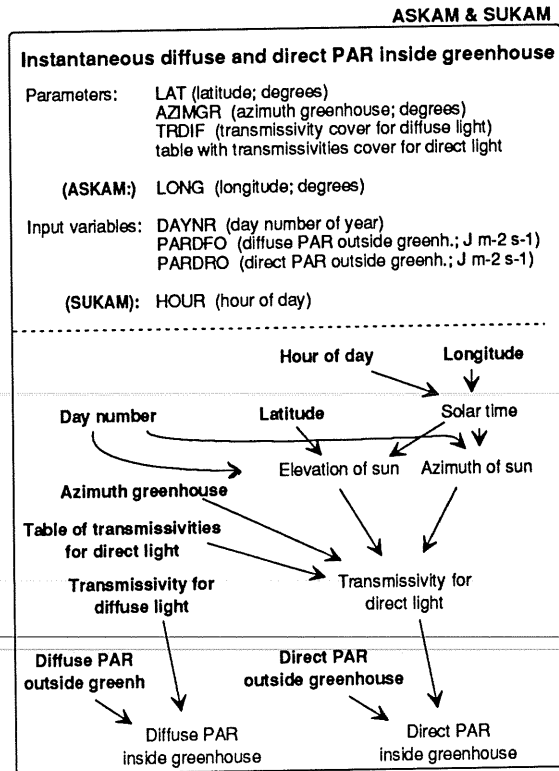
ASKAM & SUKAM

Instantaneous diffuse and direct PAR inside greenhouse

Parameters: LAT (latitude; degrees)
AZIMGR (azimuth greenhouse; degrees)
TRDIF (transmissivity cover for diffuse light)
table with transmissivities cover for direct light

(ASKAM:) LONG (longitude; degrees)

Input variables: DAYNR (day number of year)
PARDFO (diffuse PAR outside greenh.; J m-2 s-1)
PARDRO (direct PAR outside greenh.; J m-2 s-1)

(SUKAM): HOUR (hour of day)

Hour of day

Longitude

Day number

Latitude

Solar time

Elevation of sun

Azimuth of sun

Azimuth greenhouse

Table of transmissivities for direct light

Transmissivity for direct light

Transmissivity for diffuse light

Diffuse PAR outside greenh

Direct PAR outside greenhouse

Diffuse PAR inside greenhouse

Direct PAR inside greenhouse